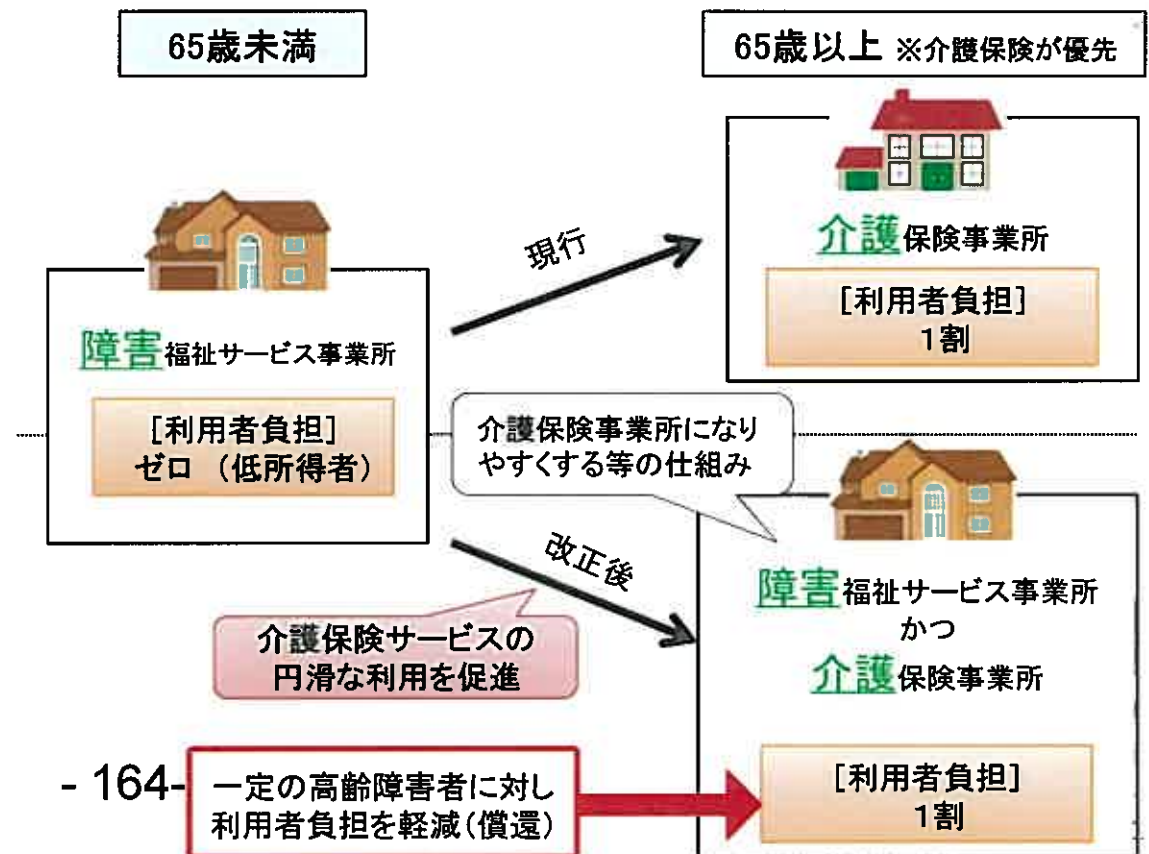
65歳未満

65歳以上 ※介護保険が優先

介護保険事業所

[利用者負担]
1割

現行

障害福祉サービス事業所

[利用者負担]
ゼロ（低所得者）

介護保険事業所になりやすくする等の仕組み

改正後

障害福祉サービス事業所
かつ
介護保険事業所

介護保険サービスの円滑な利用を促進

- 164-

一定の高齢障害者に対し利用者負担を軽減(償還)

[利用者負担]
1割